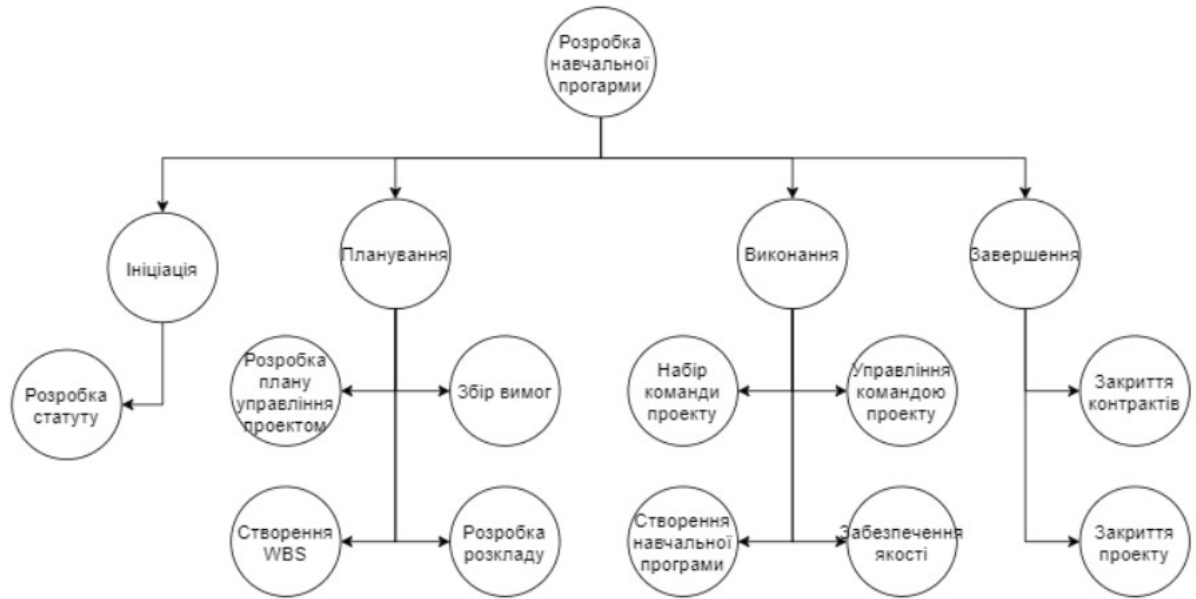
Розробка навчальної програми

Ініціація

Розробка статуту

Планування

Розробка плану управління проектом

Збір вимог

Створення WBS

Розробка розкладу

Виконання

Набір команди проекту

Управління командою проекту

Створення навчальної програми

Забезпечення якості

Завершення

Закриття контрактів

Закриття проекту